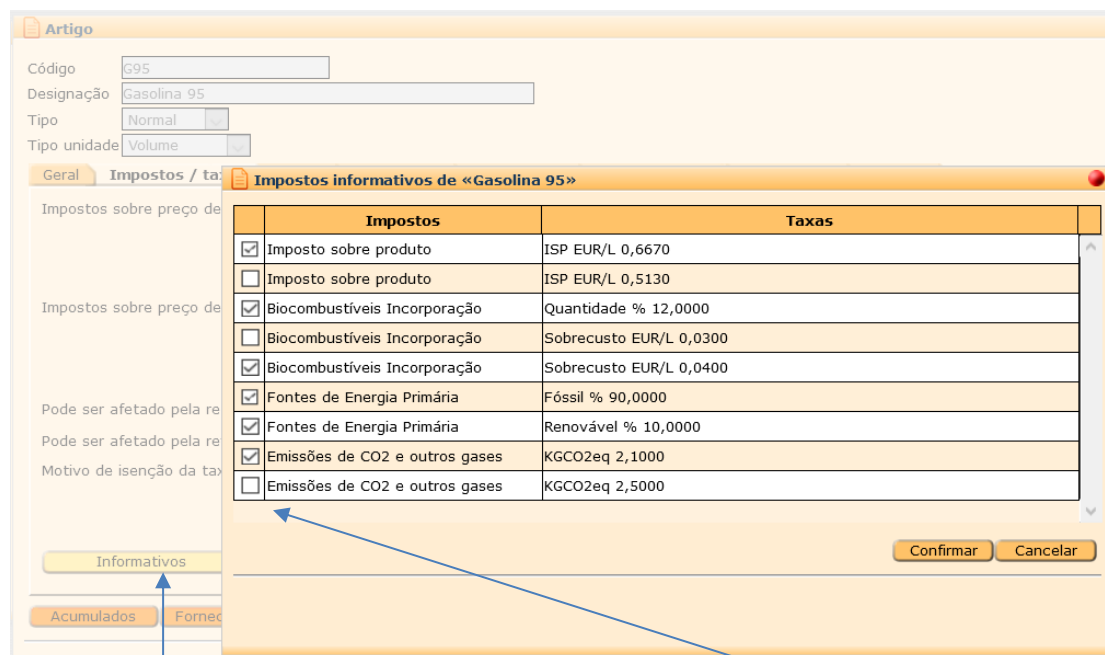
Artigo

Código G95
Designação Gasolina 95
Tipo Normal
Tipo unidade Volume

Geral Impostos / tax

Impostos sobre preço de

Impostos sobre preço de

Pode ser afetado pela re
Pode ser afetado pela re
Motivo de isenção da tax

Informativos

Acumulados Fornec

Impostos informativos de «Gasolina 95»

| | Impostos | Taxas |
|---|---|---|
| ☑ | Imposto sobre produto | ISP EUR/L 0,6670 |
| ☐ | Imposto sobre produto | ISP EUR/L 0,5130 |
| ☑ | Biocombustíveis Incorporação | Quantidade % 12,0000 |
| ☐ | Biocombustíveis Incorporação | Sobrecusto EUR/L 0,0300 |
| ☑ | Biocombustíveis Incorporação | Sobrecusto EUR/L 0,0400 |
| ☑ | Fontes de Energia Primária | Fóssil % 90,0000 |
| ☑ | Fontes de Energia Primária | Renovável % 10,0000 |
| ☑ | Emissões de CO2 e outros gases | KGCO2eq 2,1000 |
| ☐ | Emissões de CO2 e outros gases | KGCO2eq 2,5000 |

Confirmar Cancelar